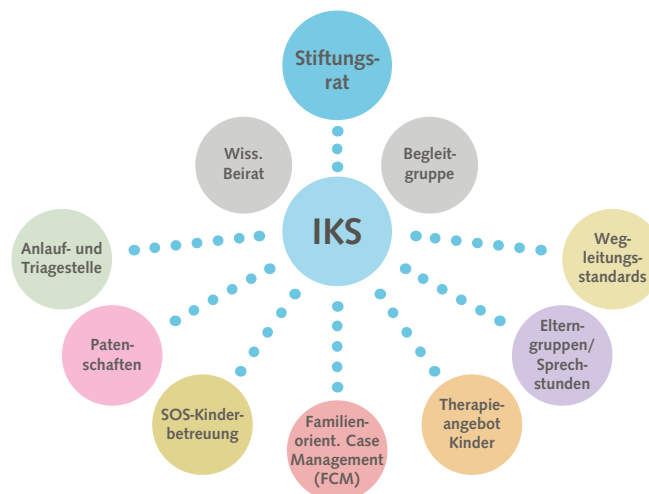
Stiftungsrat

Wiss. Beirat

Begleitgruppe

IKS

Anlauf- und Triagestelle

Wegleitungsstandards

Patenschaften

Elterngruppen/ Sprechstunden

SOS-Kinderbetreuung

Familienorient. Case Management (FCM)

Therapieangebot Kinder